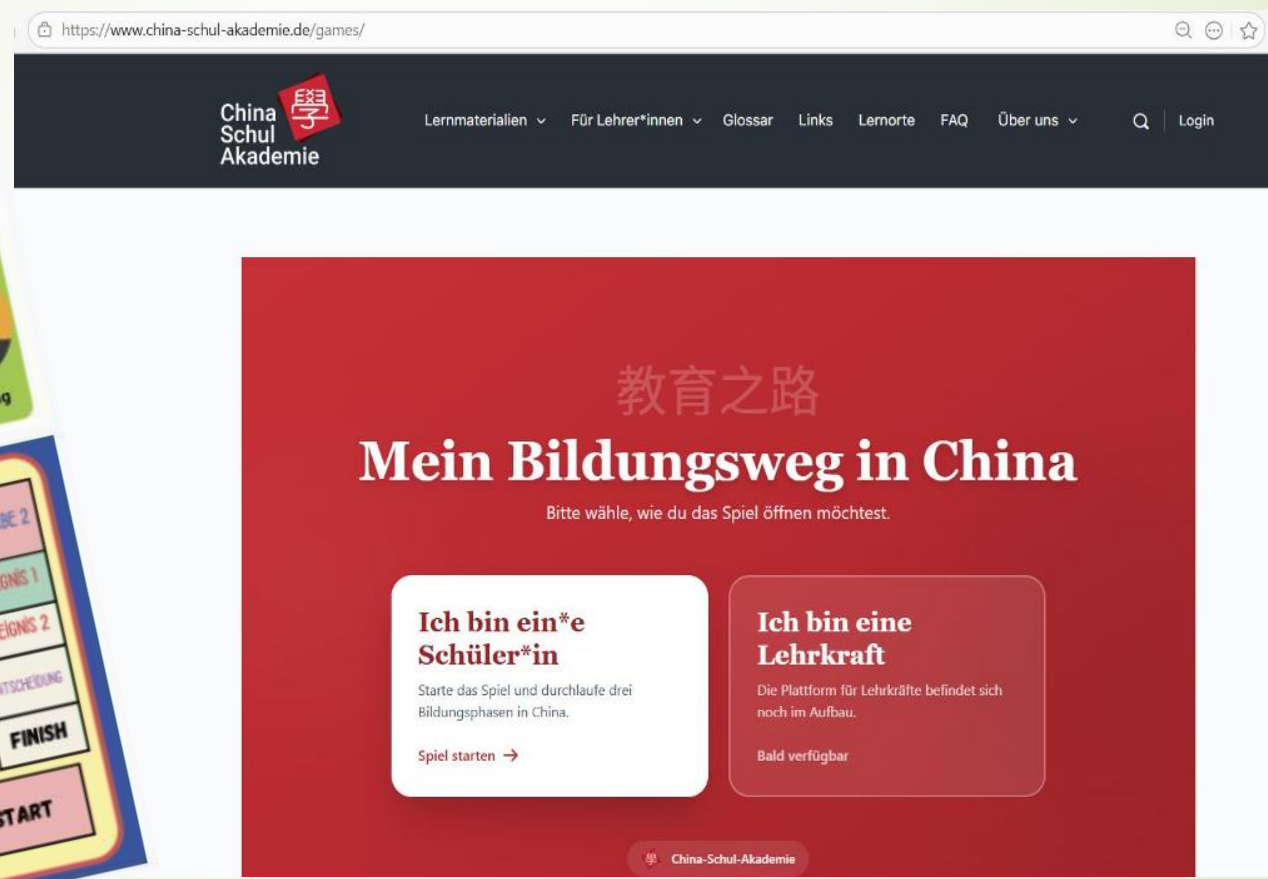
https://www.china-schul-akademie.de/games/

China Schul Akademie 學

Lernmaterialien Für Lehrer*innen Glossar Links Lernorte FAQ Über uns Login

教育之路

Mein Bildungsweg in China

Bitte wähle, wie du das Spiel öffnen möchtest.

Ich bin ein*e Schüler*in

Starte das Spiel und durchlaufe drei Bildungsphasen in China.

Spiel starten →

Ich bin eine Lehrkraft

Die Plattform für Lehrkräfte befindet sich noch im Aufbau.

Bald verfügbar

學 China-Schul-Akademie

g

BE 2

EIGNIS 1

EIGNIS 2

NTSCHEIDUNG

FINISH

START